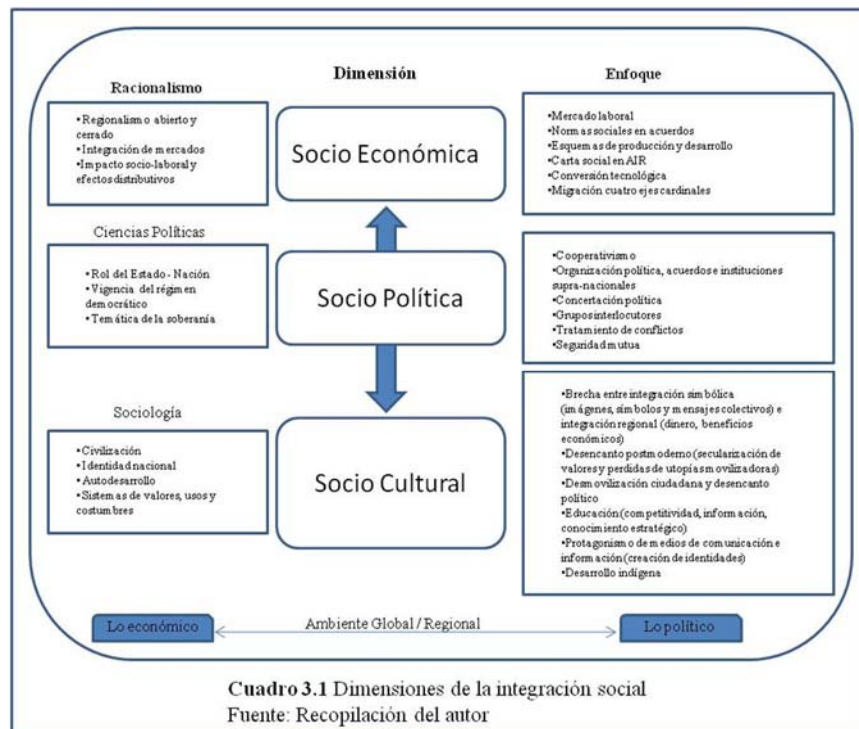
Racionalismo

•Regionalismo abierto y cerrado
•Integración de mercados
•Impacto socio-laboral y efectos distributivos

Dimensión

Socio Económica

Enfoque

•Mercado laboral
•Normas sociales en acuerdos
•Esquemas de producción y desarrollo
•Carta social en AIR
•Conversión tecnológica
•Migración cuatro ejes cardinales

Ciencias Políticas

•Rol del Estado - Nación
•Vigencia del régimen democrático
•Temática de la soberanía

Socio Política

•Cooperativismo
•Organización política, acuerdos e instituciones supra-nacionales
•Concertación política
•Grupos interlocutores
•Tratamiento de conflictos
•Seguridad mutua

Sociología

•Civilización
•Identidad nacional
•Autodesarrollo
•Sistemas de valores, usos y costumbres

Socio Cultural

•Brecha entre integración simbólica (imágenes, símbolos y mensajes colectivos) e integración regional (dinero, beneficios económicos)
•Desencanto postmoderno (secularización de valores y perdidas de utopías movilizadoras)
•Desmovilización ciudadana y desencanto político
•Educación (competitividad, información, conocimiento estratégico)
•Protagonismo de medios de comunicación e información (creación de identidades)
•Desarrollo indígena

Lo económico

Ambiente Global / Regional

Lo político

Cuadro 3.1 Dimensiones de la integración social
Fuente: Recopilación del autor